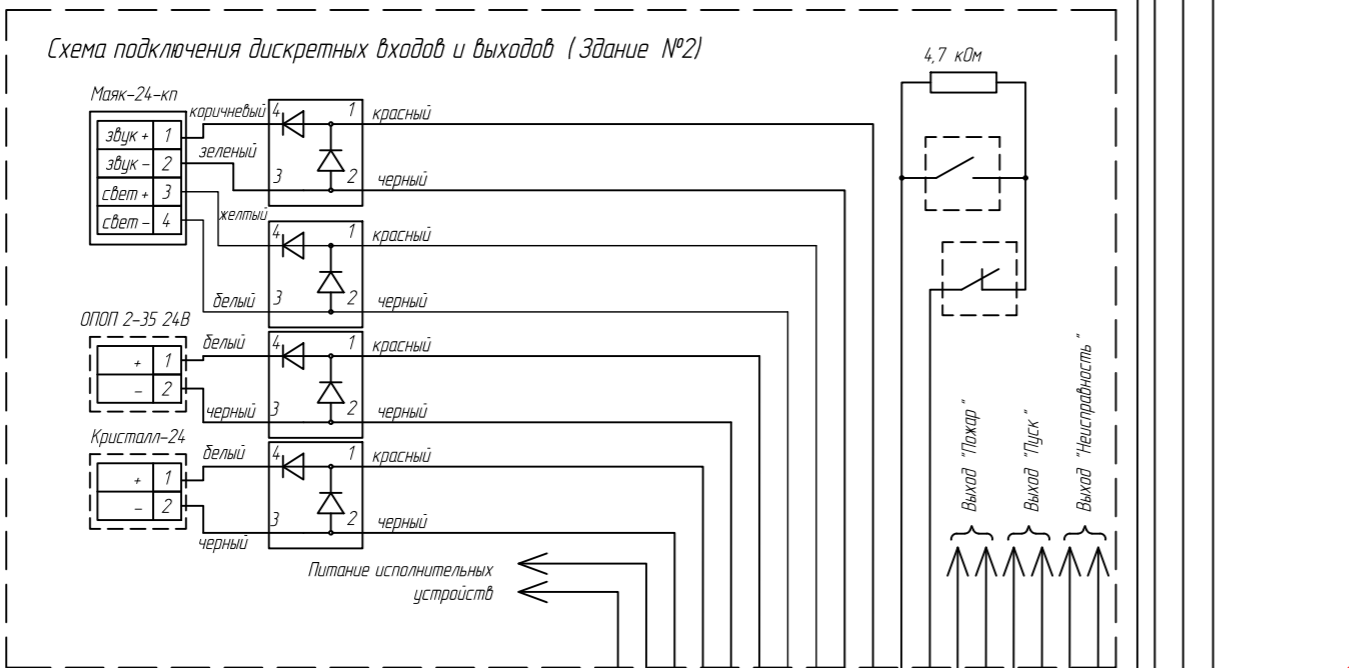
Схема подключения дискретных входов и выходов ( Здание №2)

4,7 кОм

Маяк-24-кп

| звук + | 1 |
|---|---|
| звук – | 2 |
| свет + | 3 |
| свет – | 4 |

коричневый 4 1 красный
зеленый 3 2 черный
желтый 4 1 красный
белый 3 2 черный

ОПОП 2-35 24В

| + | 1 |
|---|---|
| – | 2 |

белый 4 1 красный
черный 3 2 черный

Кристалл-24

| + | 1 |
|---|---|
| – | 2 |

белый 4 1 красный
3 2 черный
черный

Питание исполнительных устройств

Выход "Пожар"
Выход "Пуск"
Выход "Неисправность"